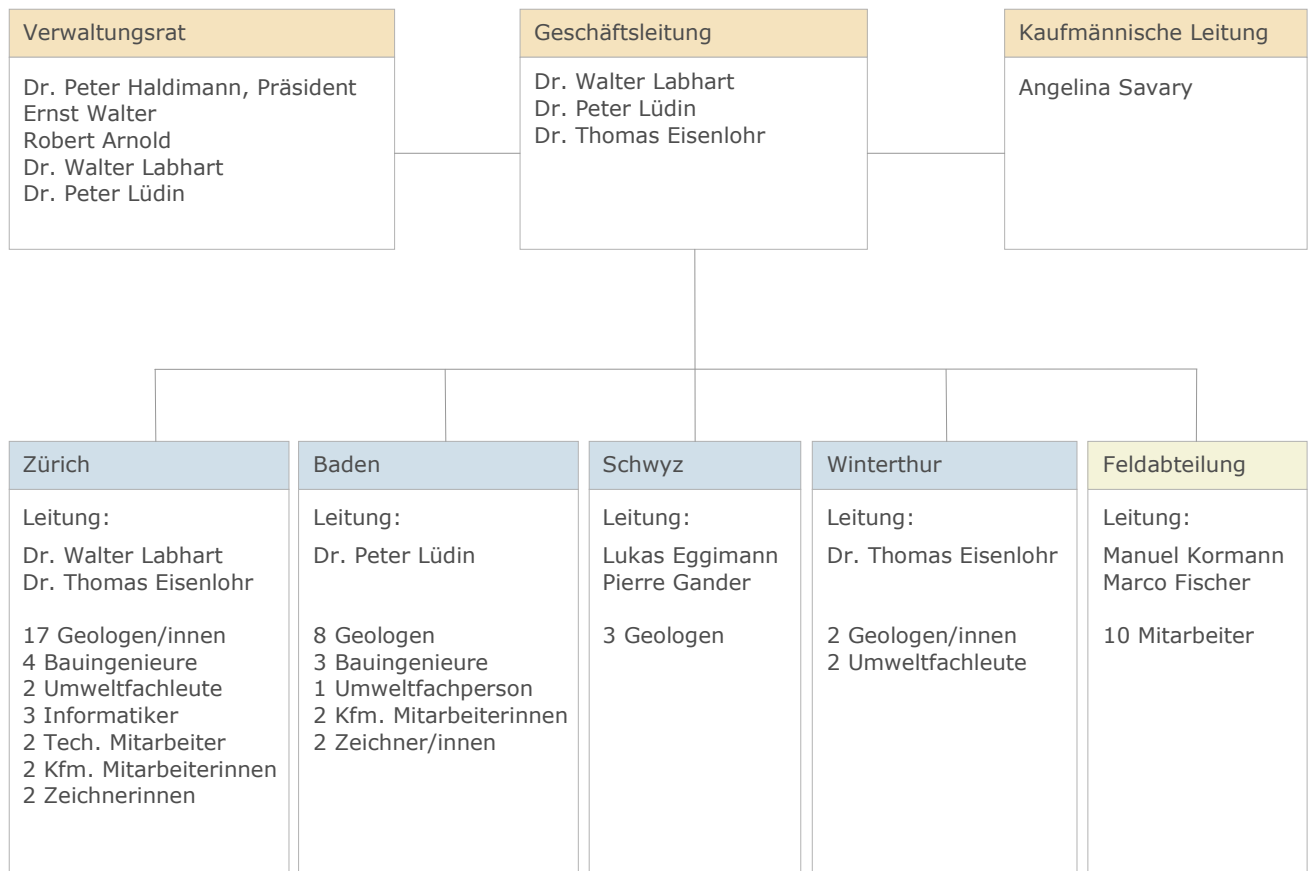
Verwaltungsrat

Dr. Peter Haldimann, Präsident
Ernst Walter
Robert Arnold
Dr. Walter Labhart
Dr. Peter Lüdin

Geschäftsleitung

Dr. Walter Labhart
Dr. Peter Lüdin
Dr. Thomas Eisenlohr

Kaufmännische Leitung

Angelina Savary

Zürich

Leitung:

Dr. Walter Labhart
Dr. Thomas Eisenlohr

17 Geologen/innen
4 Bauingenieure
2 Umweltfachleute
3 Informatiker
2 Tech. Mitarbeiter
2 Kfm. Mitarbeiterinnen
2 Zeichnerinnen

Baden

Leitung:

Dr. Peter Lüdin

8 Geologen
3 Bauingenieure
1 Umweltfachperson
2 Kfm. Mitarbeiterinnen
2 Zeichner/innen

Schwyz

Leitung:

Lukas Eggimann
Pierre Gander

3 Geologen

Winterthur

Leitung:

Dr. Thomas Eisenlohr

2 Geologen/innen
2 Umweltfachleute

Feldabteilung

Leitung:

Manuel Kormann
Marco Fischer

10 Mitarbeiter